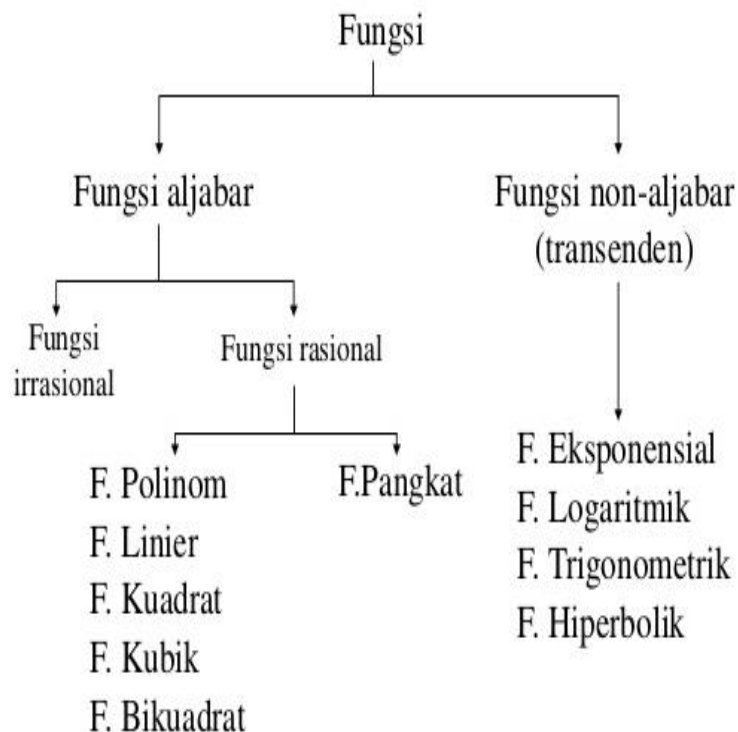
Fungsi

Fungsi aljabar

Fungsi non-aljabar (transenden)

Fungsi irrasional

Fungsi rasional

F. Polinom
F. Linier
F. Kuadrat
F. Kubik
F. Bikuadrat

F.Pangkat

F. Eksponensial
F. Logaritmik
F. Trigonometrik
F. Hiperbolik